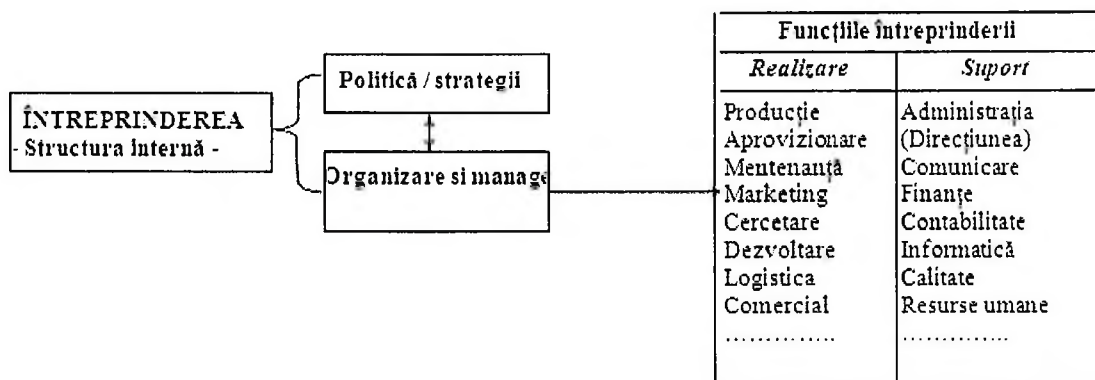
ÎNTREPRINDEREA
- Structura internă -

Politică / strategii

Organizare si manage

| Funcţiile întreprinderii | |
|---|---|
| *Realizare* | *Suport* |
| Producţie | Administraţia |
| Aprovizionare | (Direcţiunea) |
| Mentenanţă | Comunicare |
| Marketing | Finanţe |
| Cercetare | Contabilitate |
| Dezvoltare | Informatică |
| Logistica | Calitate |
| Comercial | Resurse umane |
| ………….. | ………….. |